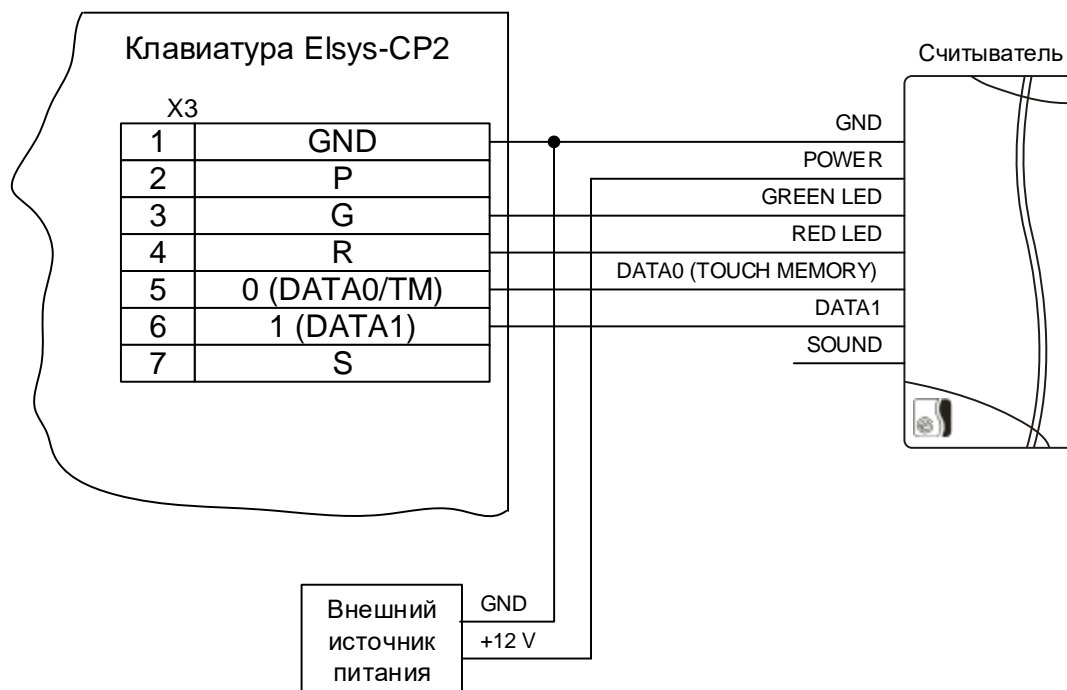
Клавиатура Elsys-CP2

X3

| 1 | GND |
|---|---|
| 2 | P |
| 3 | G |
| 4 | R |
| 5 | 0 (DATA0/TM) |
| 6 | 1 (DATA1) |
| 7 | S |

Считыватель

GND
POWER
GREEN LED
RED LED
DATA0 (TOUCH MEMORY)
DATA1
SOUND

Внешний источник питания

GND
+12 V